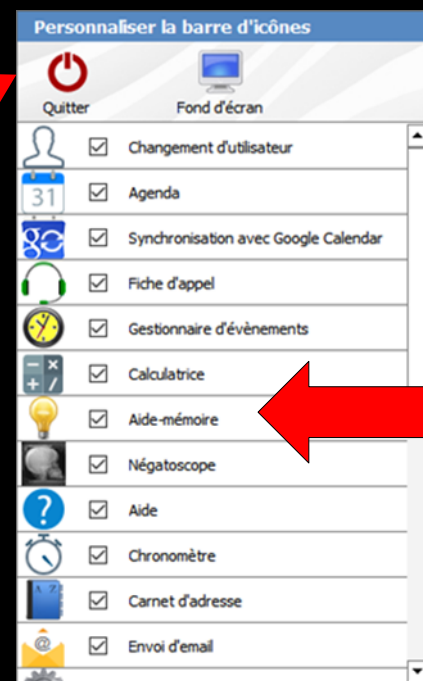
Personnaliser la barre d'icônes

Quitter

Fond d'écran

31

Changement d'utilisateur

Agenda

Synchronisation avec Google Calendar

Fiche d'appel

Gestionnaire d'évènements

Calculatrice

Aide-mémoire

Négatoscope

Aide

Chronomètre

Carnet d'adresse

Envoi d'email